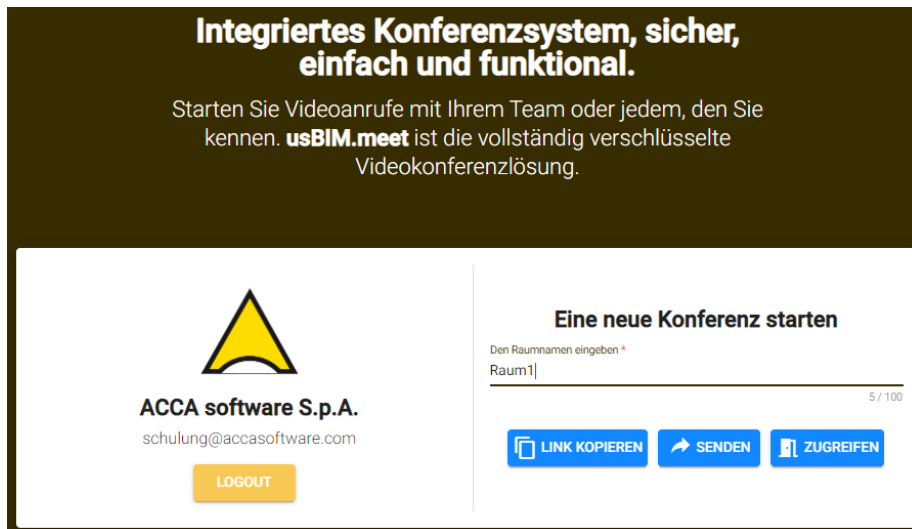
Integriertes Konferenzsystem, sicher, einfach und funktional.

Starten Sie Videoanrufe mit Ihrem Team oder jedem, den Sie kennen. **usBIM.meet** ist die vollständig verschlüsselte Videokonferenzlösung.

ACCA software S.p.A.

schulung@accasoftware.com

LOGOUT

Eine neue Konferenz starten

Den Raumnamen eingeben *

Raum1

5 / 100

LINK KOPIEREN

SENDEN

ZUGREIFEN